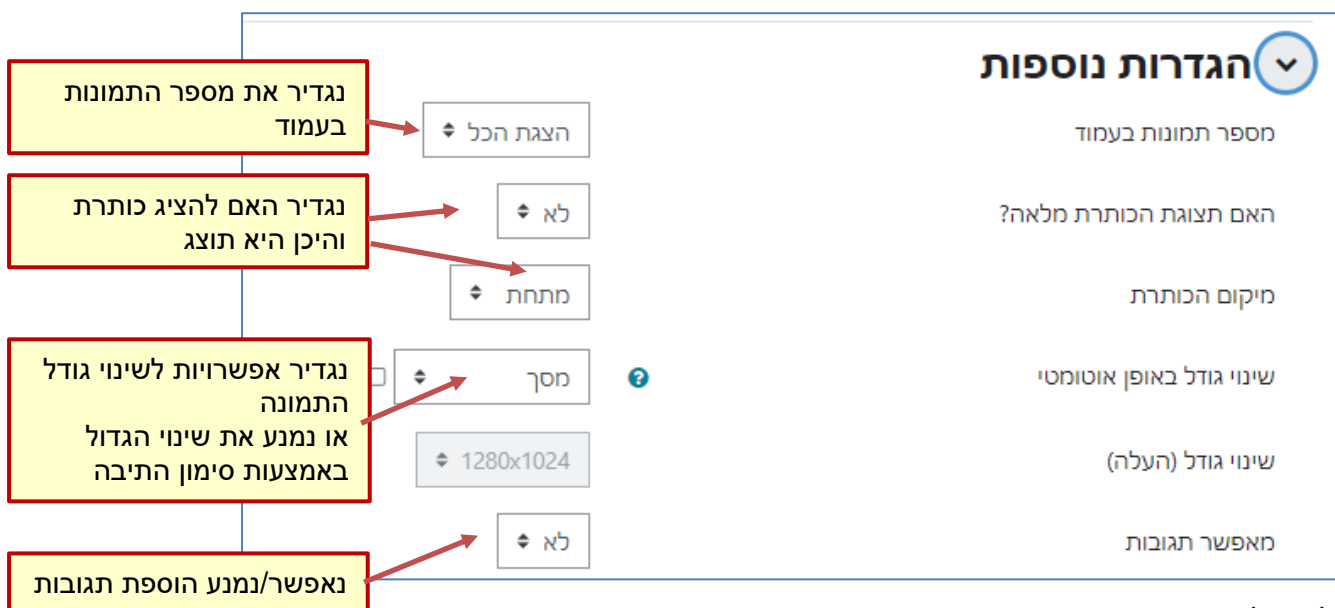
הגדרות נוספות

נגדיר את מספר התמונות בעמוד

מספר תמונות בעמוד
הצגת הכל

נגדיר האם להציג כותרת והיכן היא תוצג

האם תצוגת הכותרת מלאה?
לא

מיקום הכותרת
מתחת

נגדיר אפשרויות לשינוי גודל התמונה
או נמנע את שינוי הגדול באמצעות סימון התיבה

שינוי גודל באופן אוטומטי
מסך

שינוי גודל (העלה)
1280x1024

מאפשר תגובות
לא

נאפשר/נמנע הוספת תגובות